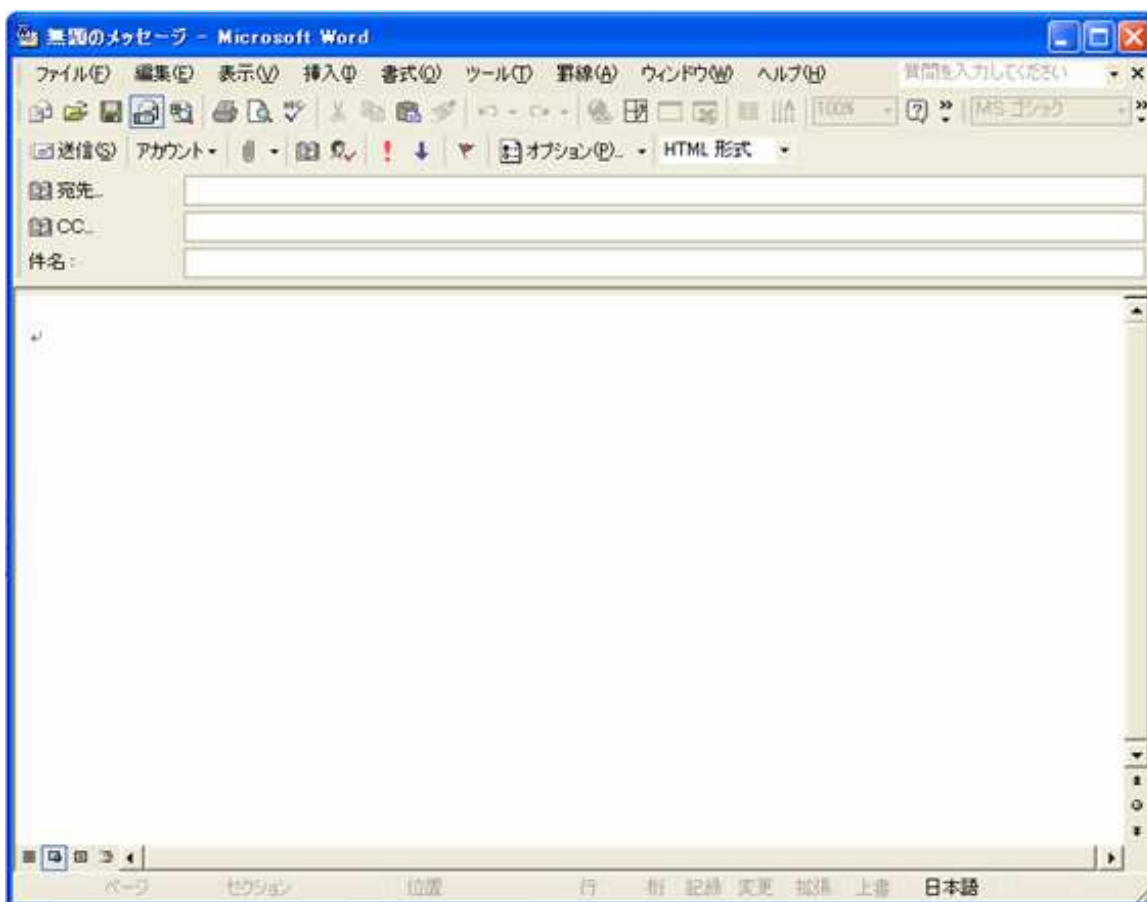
無題のメッセージ - Microsoft Word

ファイル(F) 編集(E) 表示(V) 挿入(I) 書式(O) ツール(T) 罫線(A) ウィンドウ(W) ヘルプ(H)

質問を入力してください

100%

MS ゴシック

送信(S) アカウント オプション(P)... HTML 形式

宛先...

CC...

件名:

ページ セクション 位置 行 桁 記録 変更 拡張 上書 日本語